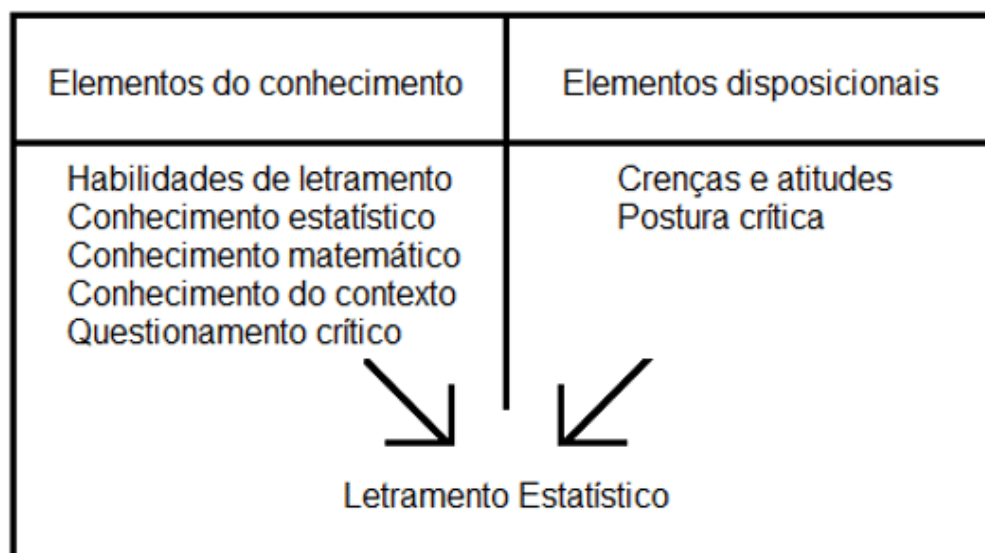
| Elementos do conhecimento | Elementos disposicionais |
|---|---|
| Habilidades de letramento<br>Conhecimento estatístico<br>Conhecimento matemático<br>Conhecimento do contexto<br>Questionamento crítico | Crenças e atitudes<br>Postura crítica |

Letramento Estatístico